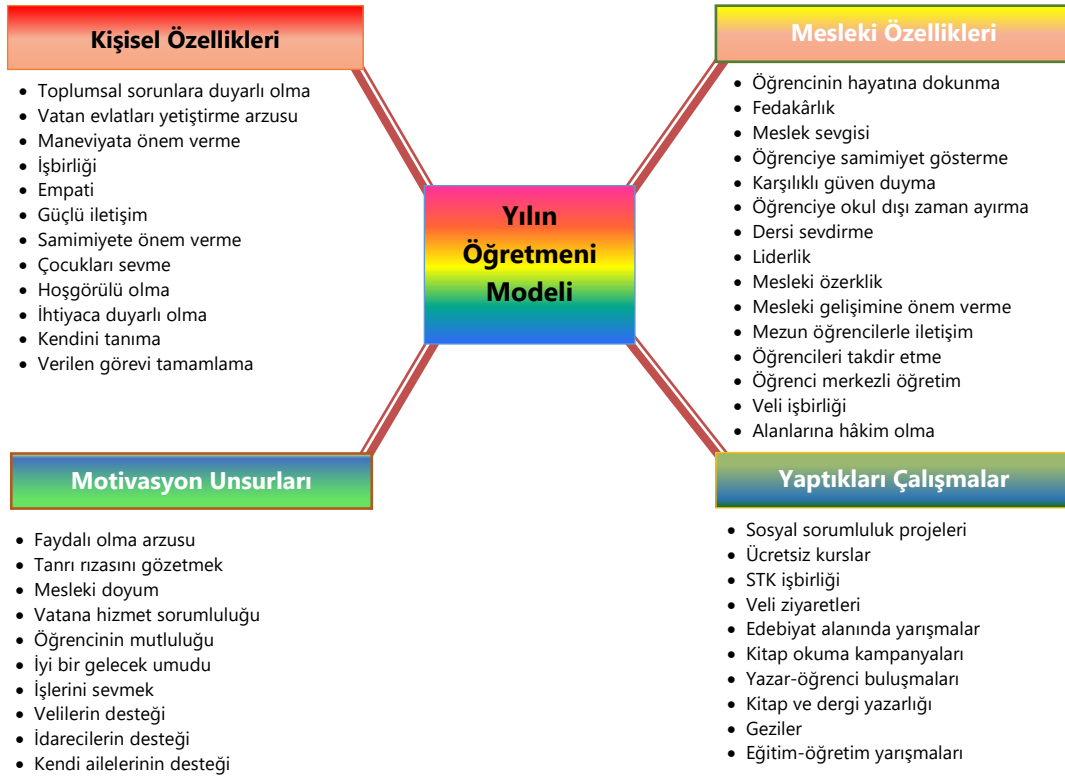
Kişisel Özellikleri

- Toplumsal sorunlara duyarlı olma
- Vatan evlatları yetiştirme arzusu
- Maneviyata önem verme
- İşbirliği
- Empati
- Güçlü iletişim
- Samimiyete önem verme
- Çocukları sevme
- Hoşgörülü olma
- İhtiyaca duyarlı olma
- Kendini tanıma
- Verilen görevi tamamlama

Mesleki Özellikleri

- Öğrencinin hayatına dokunma
- Fedakârlık
- Meslek sevgisi
- Öğrenciye samimiyet gösterme
- Karşılıklı güven duyma
- Öğrenciye okul dışı zaman ayırma
- Dersi sevdirme
- Liderlik
- Mesleki özerklik
- Mesleki gelişimine önem verme
- Mezun öğrencilerle iletişim
- Öğrencileri takdir etme
- Öğrenci merkezli öğretim
- Veli işbirliği
- Alanlarına hâkim olma

Yılın Öğretmeni Modeli

Motivasyon Unsurları

- Faydalı olma arzusu
- Tanrı rızasını gözetmek
- Mesleki doyum
- Vatana hizmet sorumluluğu
- Öğrencinin mutluluğu
- İyi bir gelecek umudu
- İşlerini sevmek
- Velilerin desteği
- İdarecilerin desteği
- Kendi ailelerinin desteği

Yaptıkları Çalışmalar

- Sosyal sorumluluk projeleri
- Ücretsiz kurslar
- STK işbirliği
- Veli ziyaretleri
- Edebiyat alanında yarışmalar
- Kitap okuma kampanyaları
- Yazar-öğrenci buluşmaları
- Kitap ve dergi yazarlığı
- Geziler
- Eğitim-öğretim yarışmaları